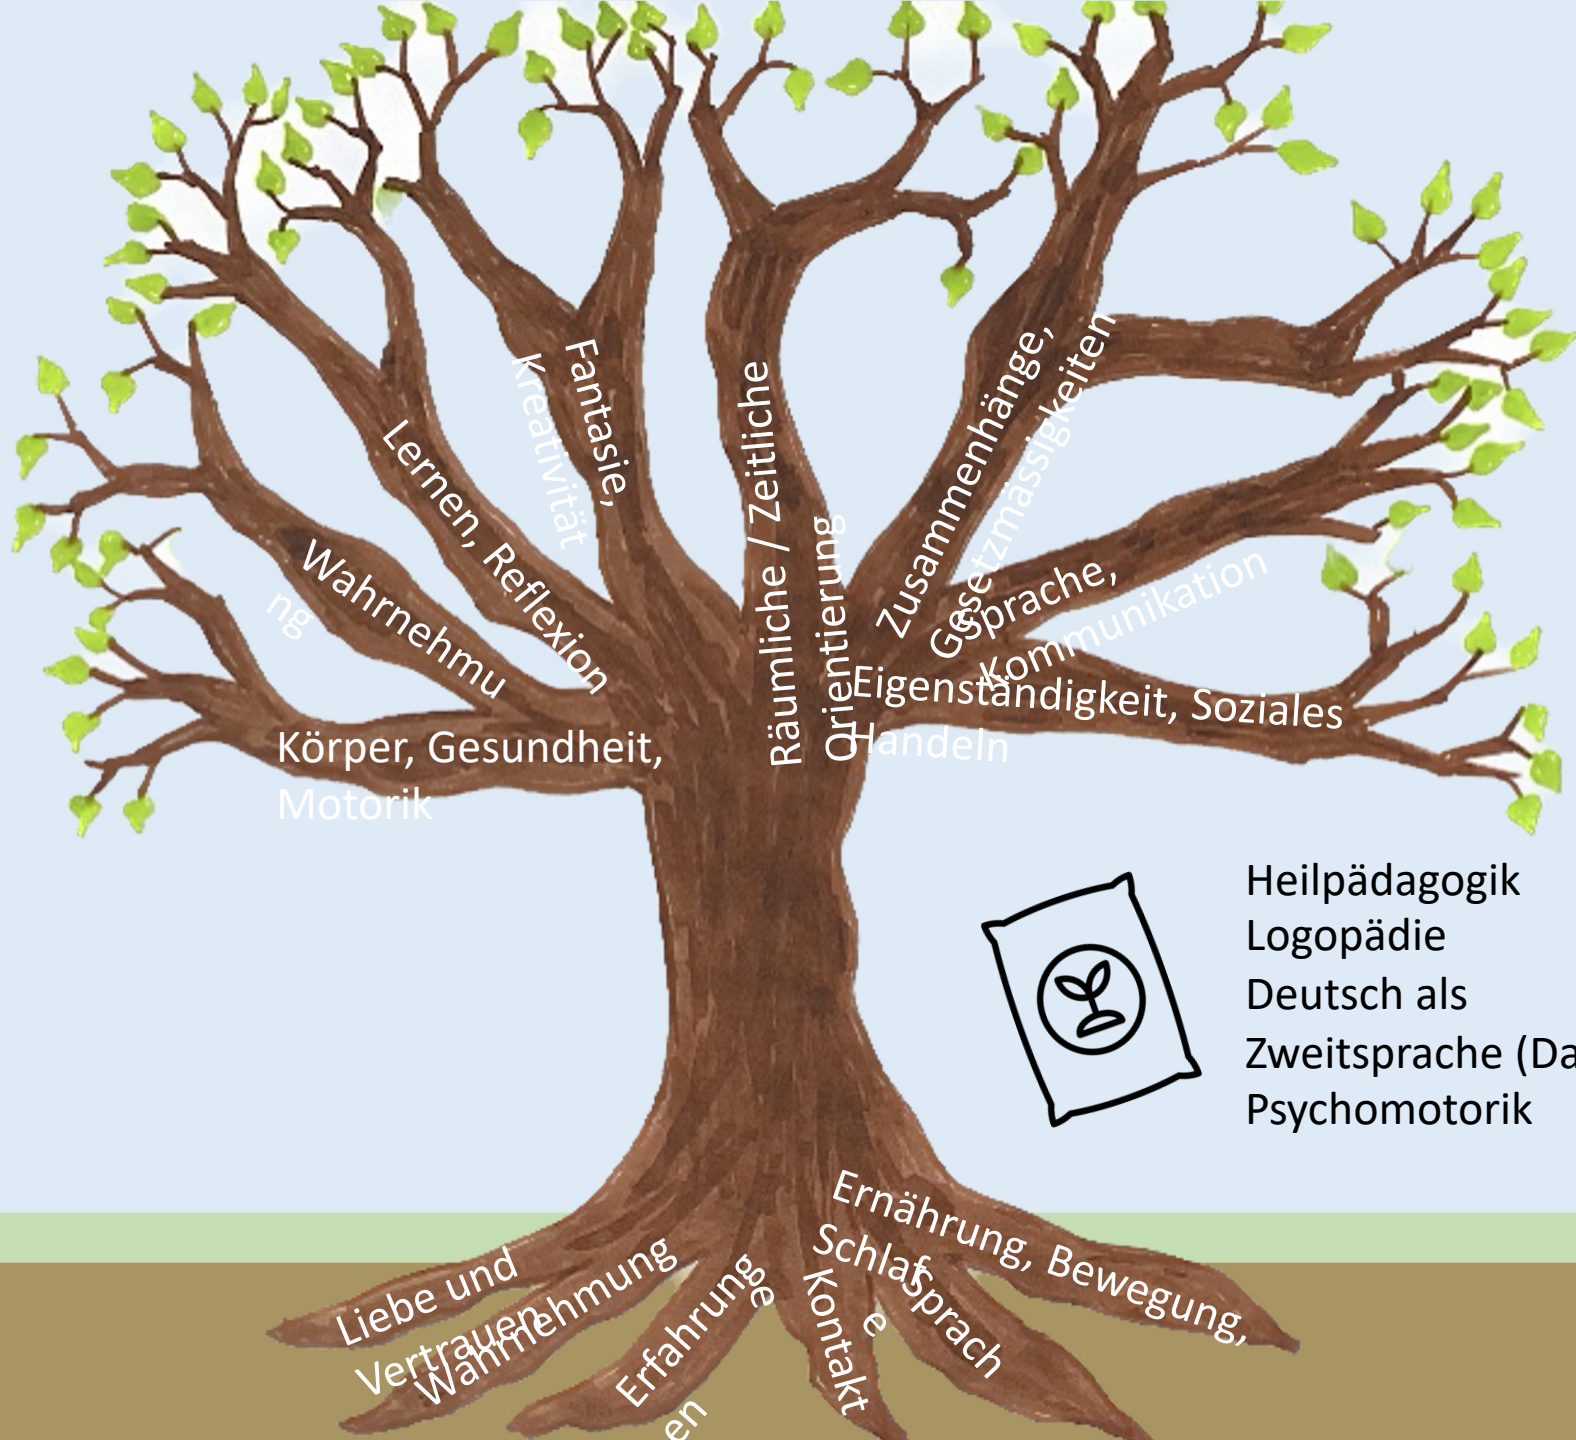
Fantasie, Kreativität

Lernen, Reflexion

Wahrnehmung

Körper, Gesundheit, Motorik

Räumliche / Zeitliche Orientierung

Zusammenhänge, Gesetzmässigkeiten

Sprache, Kommunikation

Eigenständigkeit, Soziales Handeln

Heilpädagogik
Logopädie
Deutsch als Zweitsprache (Da
Psychomotorik

Liebe und Vertrauen

Wahrnehmung

Erfahrungen

Kontakte

Sprache

Schlaf

Ernährung, Bewegung,